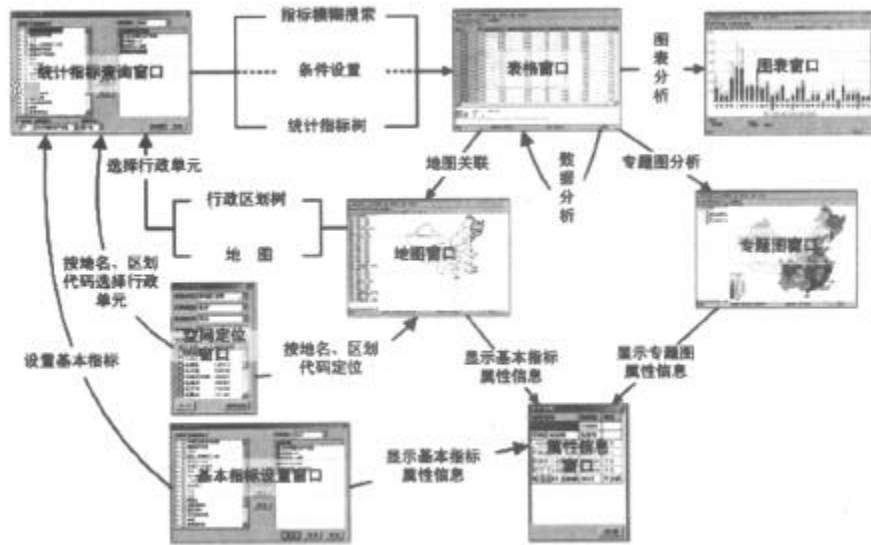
统计指标查询窗口

指标模糊搜索

条件设置

统计指标树

表格窗口

图表分析

图表窗口

选择行政单元

地图关联

数据分析

专题图分析

行政区划树

地 图

地图窗口

专题图窗口

按地名、区划代码选择行政单元

空间定位窗口

按地名、区划代码定位

设置基本指标

显示基本指标属性信息

显示专题图属性信息

属性信息窗口

基本指标设置窗口

显示基本指标属性信息